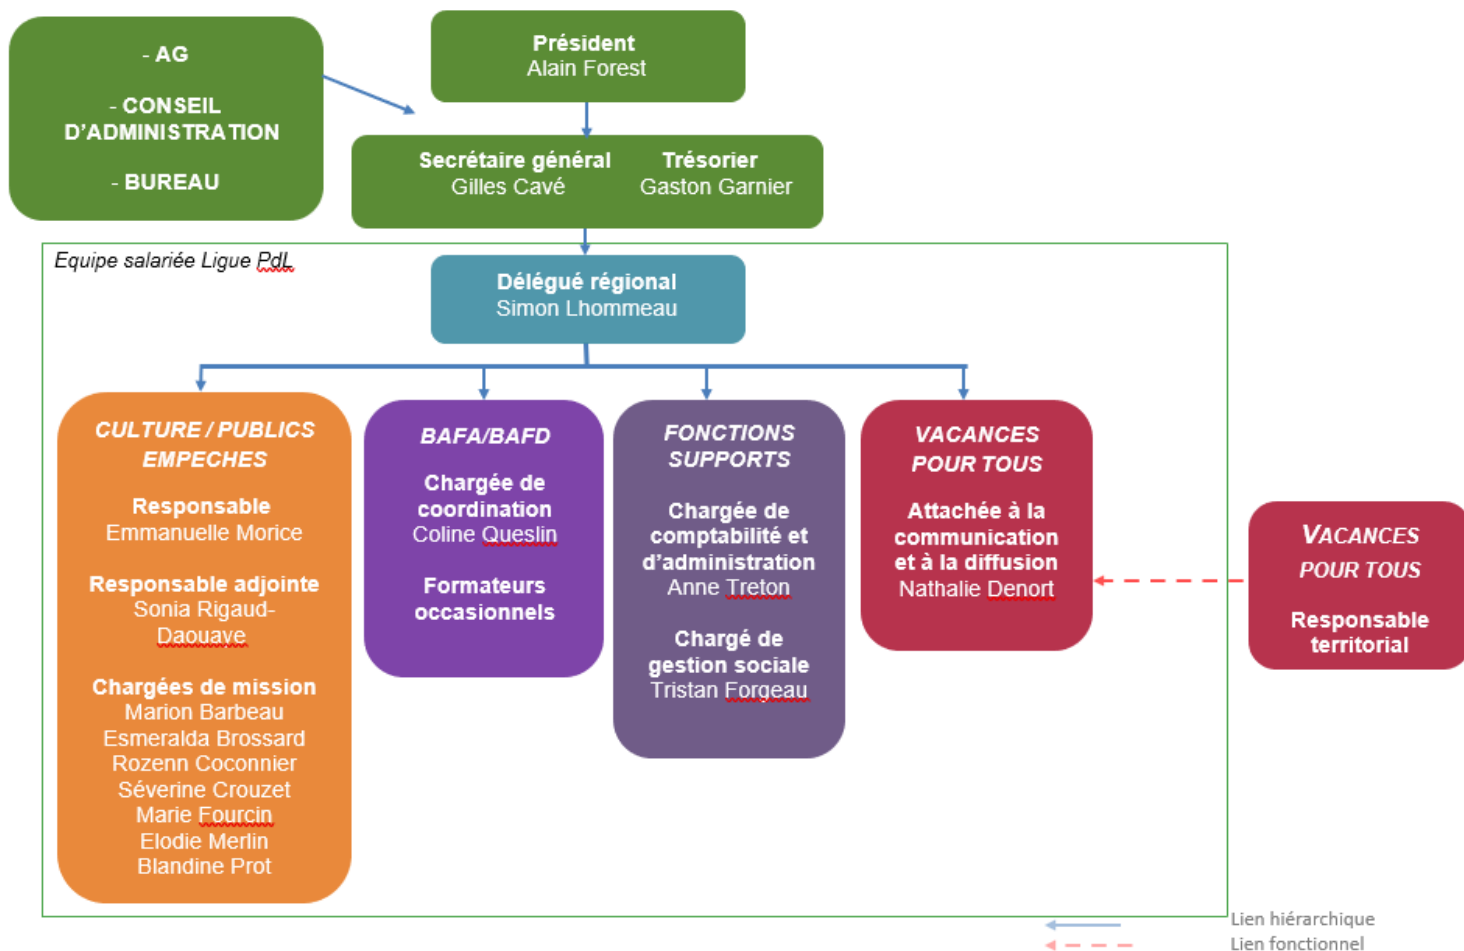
- AG

- CONSEIL D'ADMINISTRATION

- BUREAU

Président
Alain Forest

Secrétaire général
Gilles Cavé

Trésorier
Gaston Garnier

Equipe salariée Ligue PdL

Délégué régional
Simon Lhommeau

CULTURE / PUBLICS EMPECHES

Responsable
Emmanuelle Morice

Responsable adjointe
Sonia Rigaud-Daouave

Chargées de mission
Marion Barbeau
Esmeralda Brossard
Rozenn Coconnier
Séverine Crouzet
Marie Fourcin
Elodie Merlin
Blandine Prot

BAFA/BAFD

Chargée de coordination
Coline Queslin

Formateurs occasionnels

FONCTIONS SUPPORTS

Chargée de comptabilité et d'administration
Anne Treton

Chargé de gestion sociale
Tristan Forgeau

VACANCES POUR TOUS

Attachée à la communication et à la diffusion
Nathalie Denort

VACANCES POUR TOUS

Responsable territorial

Lien hiérarchique
Lien fonctionnel